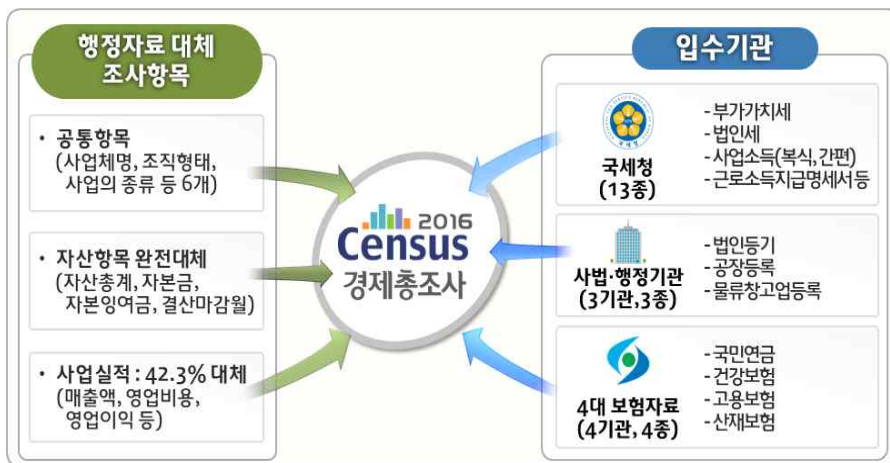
행정자료 대체 조사항목

• 공통항목 (사업체명, 조직형태, 사업의 종류 등 6개)

• 자산항목 완전대체 (자산총계, 자본금, 자본잉여금, 결산마감월)

• 사업실적 : 42.3% 대체 (매출액, 영업비용, 영업이익 등)

2016 Census 경제총조사

입수기관

국세청 (13종)
- 부가가치세
- 법인세
- 사업소득(복식, 간편)
- 근로소득지급명세서 등

사법·행정기관 (3기관, 3종)
- 법인등기
- 공장등록
- 물류창고업등록

4대 보험자료 (4기관, 4종)
- 국민연금
- 건강보험
- 고용보험
- 산재보험